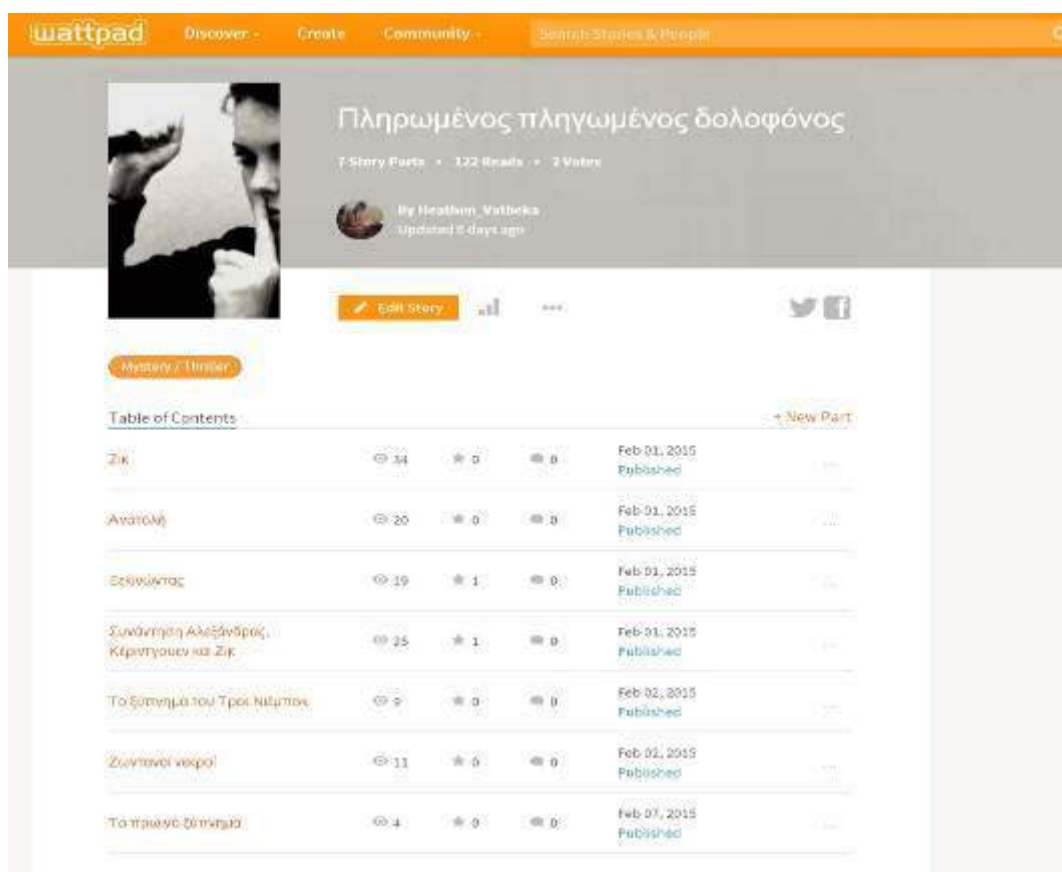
wattpad Discover Create Community Search Stories & People

Πληρωμένος πληγωμένος δολοφόνος

7 Story Parts • 122 Reads • 2 Votes

By Heathen_Vatheka
Updated 6 days ago

Edit Story

Mystery / Thriller

Table of Contents

+ New Part

| | | | | |
|---|---|---|---|---|
| Ζακ | 34 | 0 | 0 | Feb 01, 2015 Published |
| Ανατολή | 20 | 0 | 0 | Feb 01, 2015 Published |
| Ξεκινώντας | 19 | 1 | 0 | Feb 01, 2015 Published |
| Συνάντηση Αλεξάνδρας, Κέρνιτγουεν και Ζακ | 25 | 1 | 0 | Feb 01, 2015 Published |
| Το ξύπνημά του Τρεϊ Νέμπορ | 9 | 0 | 0 | Feb 02, 2015 Published |
| Ζωντανοί νεκροί | 11 | 0 | 0 | Feb 02, 2015 Published |
| Το πρωινό ξύπνημα | 4 | 0 | 0 | Feb 07, 2015 Published |